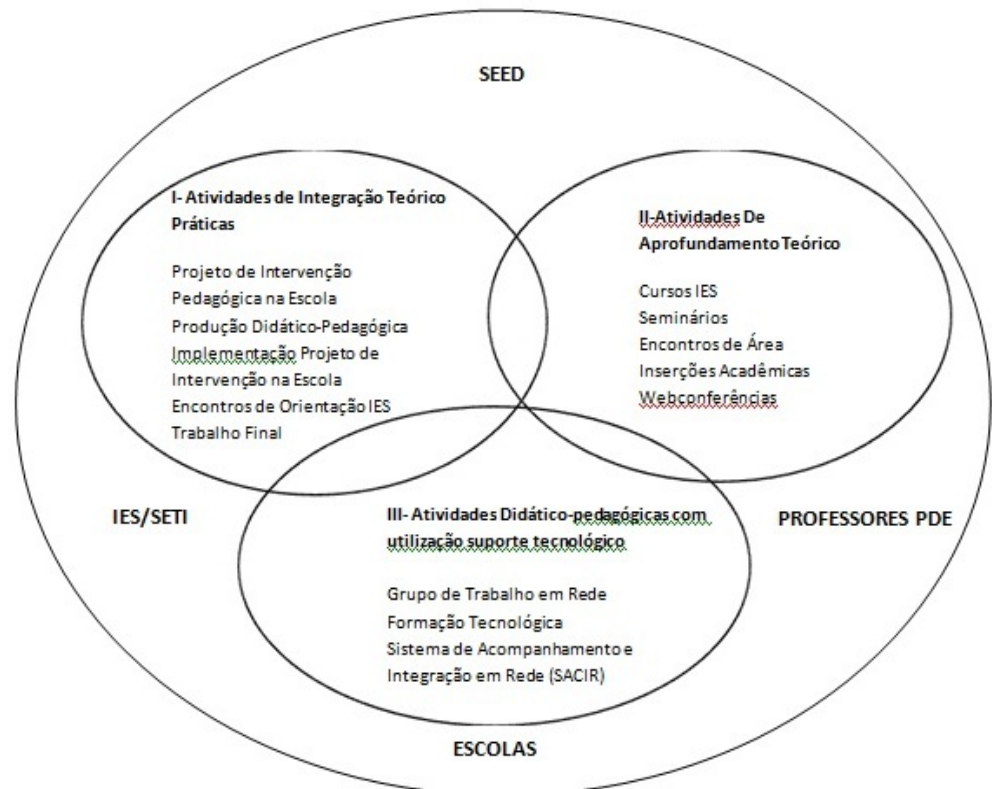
SEED

I- Atividades de Integração Teórico Práticas

Projeto de Intervenção Pedagógica na Escola
Produção Didático-Pedagógica
Implementação Projeto de Intervenção na Escola
Encontros de Orientação IES
Trabalho Final

II-Atividades De Aprofundamento Teórico

Cursos IES
Seminários
Encontros de Área
Inserções Acadêmicas
Webconferências

IES/SETI

III- Atividades Didático-pedagógicas com utilização suporte tecnológico

Grupo de Trabalho em Rede
Formação Tecnológica
Sistema de Acompanhamento e Integração em Rede (SACIR)

PROFESSORES PDE

ESCOLAS